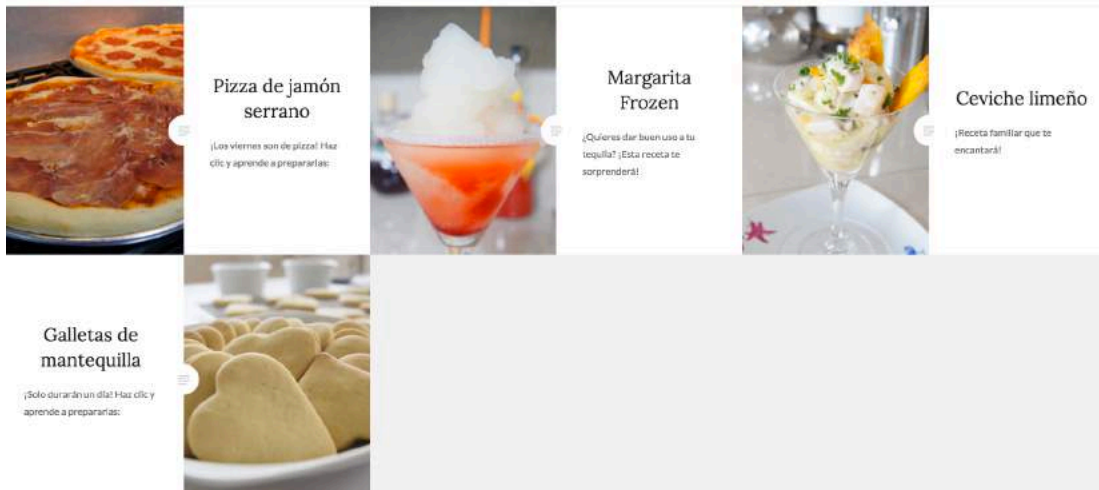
Pizza de jamón serrano

¡Los viernes son de pizza! Haz clic y aprende a prepararlas:

Margarita Frozen

¿Quieres dar buen uso a tu tequila? ¡Esta receta te sorprenderá!

Ceviche limeño

¡Receta familiar que te encantará!

Galletas de mantequilla

¡Solo durarán un día! Haz clic y aprende a prepararlas: